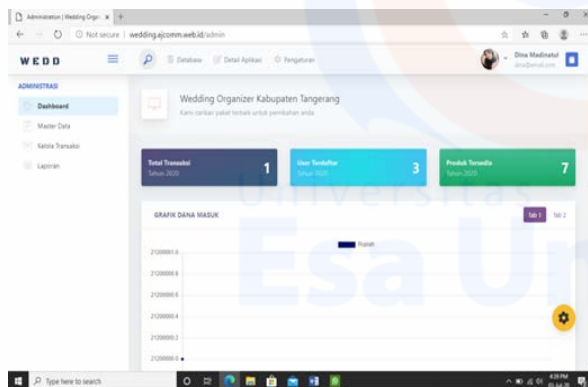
Administration | Wedding Organ ×  +

Not secure | wedding.ajcomm.web.id/admin

WEDD

Database  Detail Aplikasi  Pengaturan

Dina Madinatul
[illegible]

ADMINISTRASI

Dashboard

Master Data

Kelola Transaksi

Laporan

Wedding Organizer Kabupaten Tangerang

Kami berikan paket terbaik untuk pernikahan anda

Total Transaksi
Tahun 2020
1

User Terdaftar
Tahun 2020
3

Produk Tersedia
Tahun 2020
7

GRAFIK DANA MASUK

Tab 1  Tab 2

Rupiah

21200001.0
21200000.8
21200000.6
21200000.4
21200000.2
21200000.0

Universitas Esa Unggul

Type here to search

4:39 PM